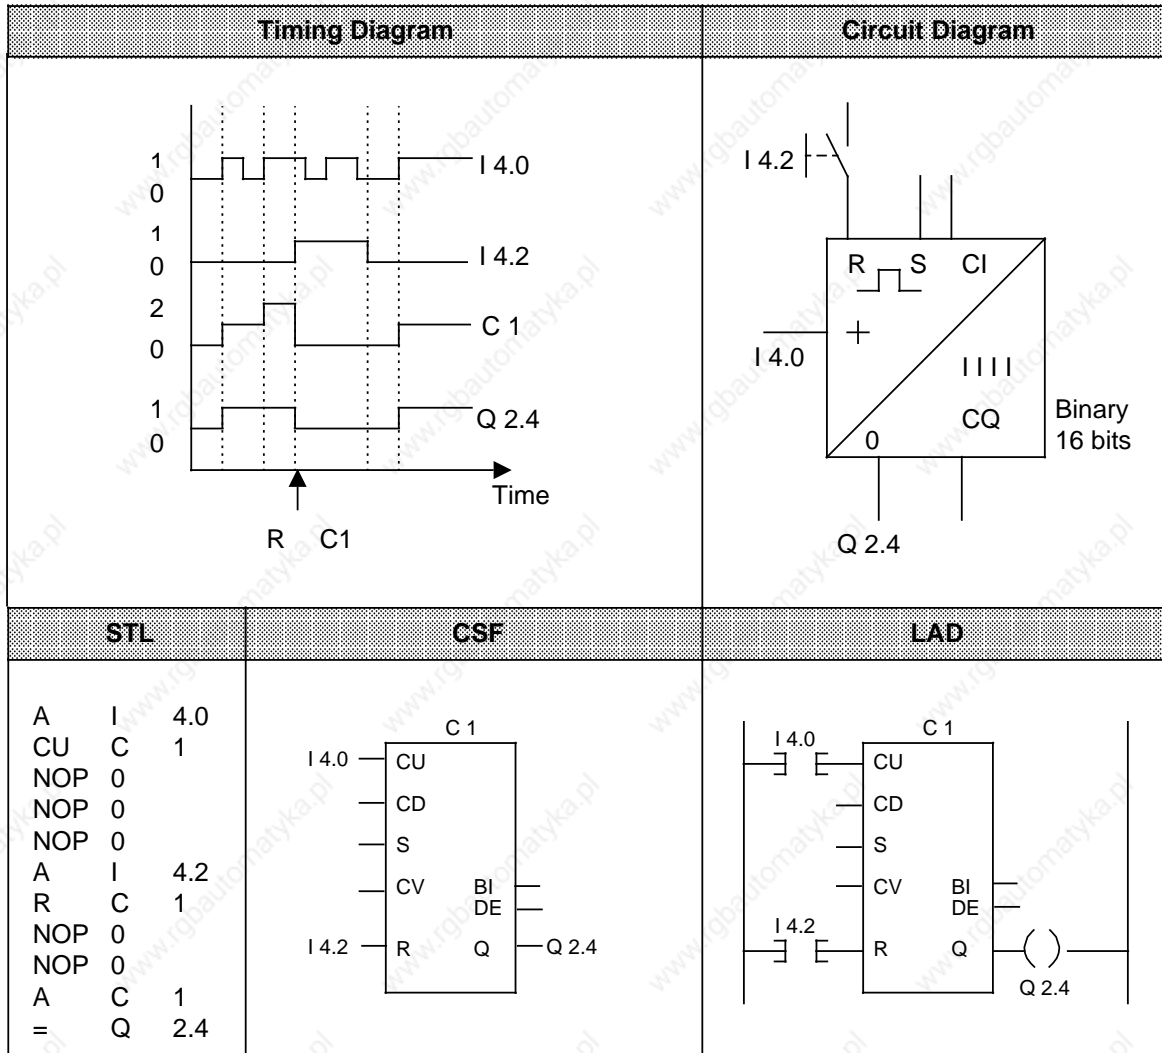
| Timing Diagram | Circuit Diagram |
|---|---|
| 1 0 I 4.0; 1 0 I 4.2; 2 0 C 1; 1 0 Q 2.4; Time; R C1 | I 4.2; R S CI; + ; I 4.0; IIII; CQ; 0; Binary 16 bits; Q 2.4 |

| STL | CSF | LAD |
|---|---|---|
| A I 4.0<br>CU C 1<br>NOP 0<br>NOP 0<br>NOP 0<br>A I 4.2<br>R C 1<br>NOP 0<br>NOP 0<br>A C 1<br>= Q 2.4 | C 1<br>I 4.0 CU<br>CD<br>S<br>CV BI DE<br>I 4.2 R Q Q 2.4 | I 4.0 C 1<br>CU<br>CD<br>S<br>CV BI DE<br>I 4.2 R Q ( )<br>Q 2.4 |

www.rgbautomatyka.pl